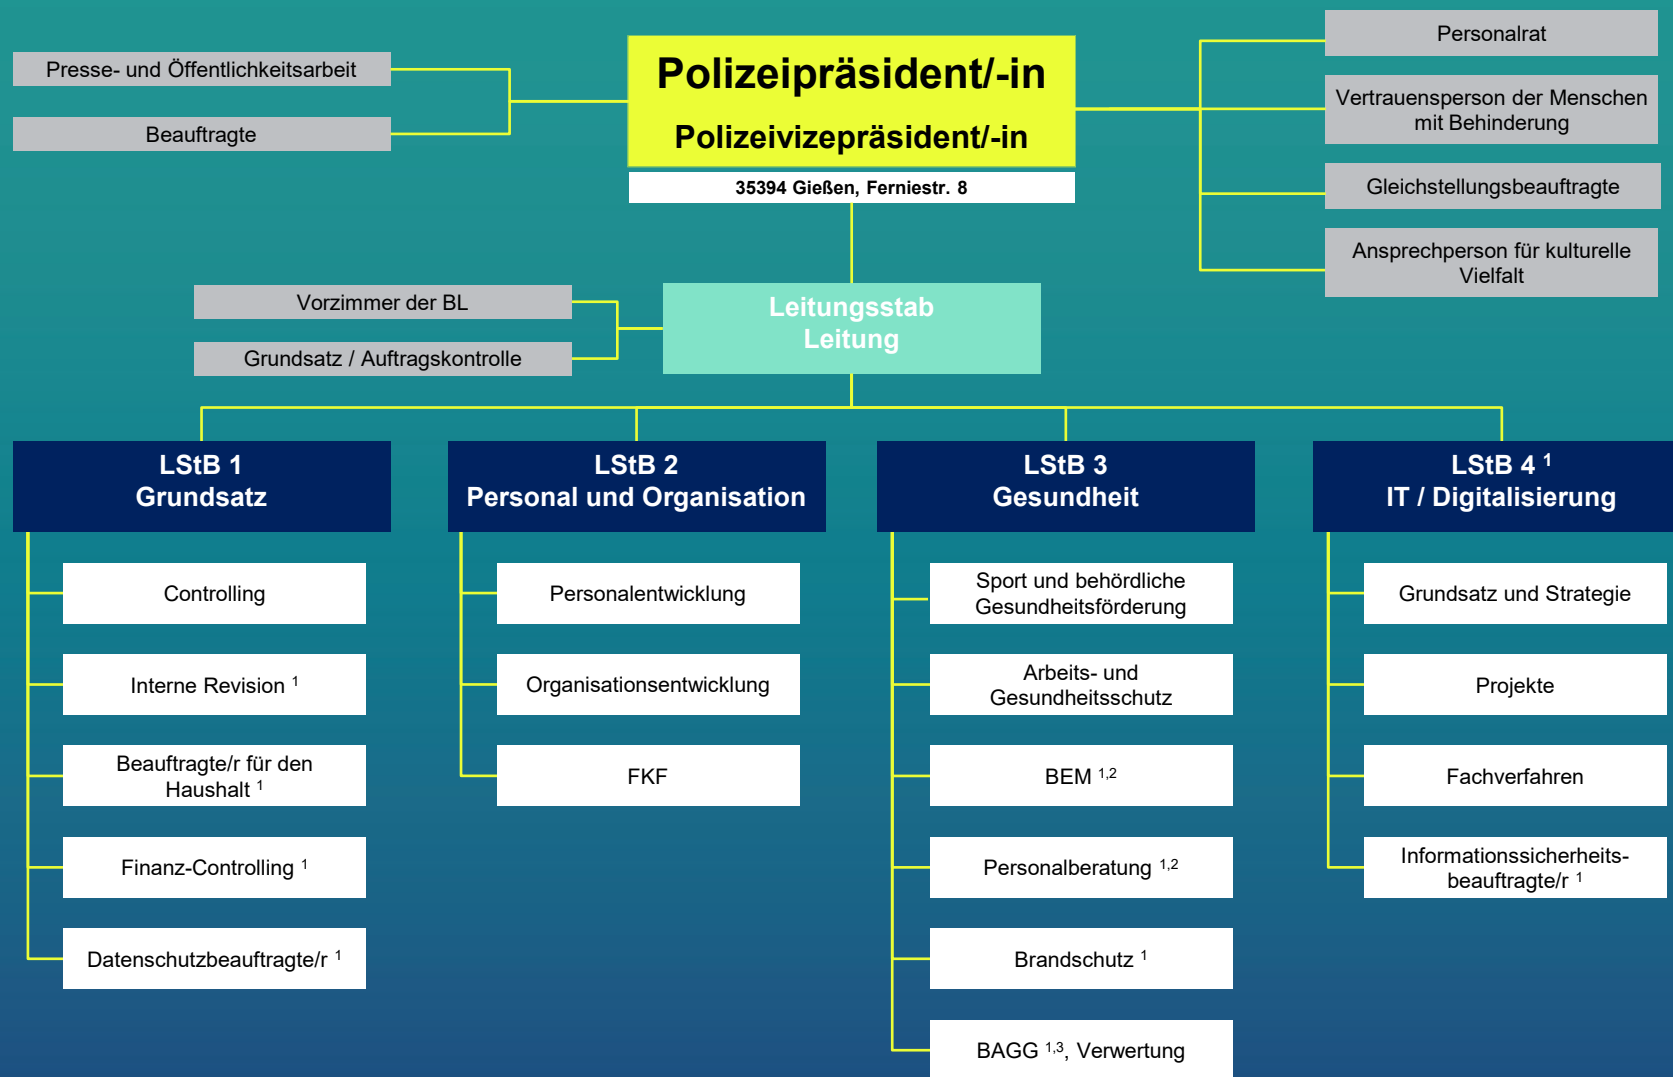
Presse- und Öffentlichkeitsarbeit

Beauftragte

Polizeipräsident/-in

Polizeivizepräsident/-in

35394 Gießen, Ferniestr. 8

Personalrat

Vertrauensperson der Menschen mit Behinderung

Gleichstellungsbeauftragte

Ansprechperson für kulturelle Vielfalt

Vorzimmer der BL

Grundsatz / Auftragskontrolle

Leitungsstab Leitung

LStB 1 Grundsatz

Controlling

Interne Revision $^{1}$

Beauftragte/r für den Haushalt $^{1}$

Finanz-Controlling $^{1}$

Datenschutzbeauftragte/r $^{1}$

LStB 2 Personal und Organisation

Personalentwicklung

Organisationsentwicklung

FKF

LStB 3 Gesundheit

Sport und behördliche Gesundheitsförderung

Arbeits- und Gesundheitsschutz

BEM $^{1,2}$

Personalberatung $^{1,2}$

Brandschutz $^{1}$

BAGG $^{1,3}$, Verwertung

LStB 4 $^{1}$ IT / Digitalisierung

Grundsatz und Strategie

Projekte

Fachverfahren

Informationssicherheitsbeauftragte/r $^{1}$